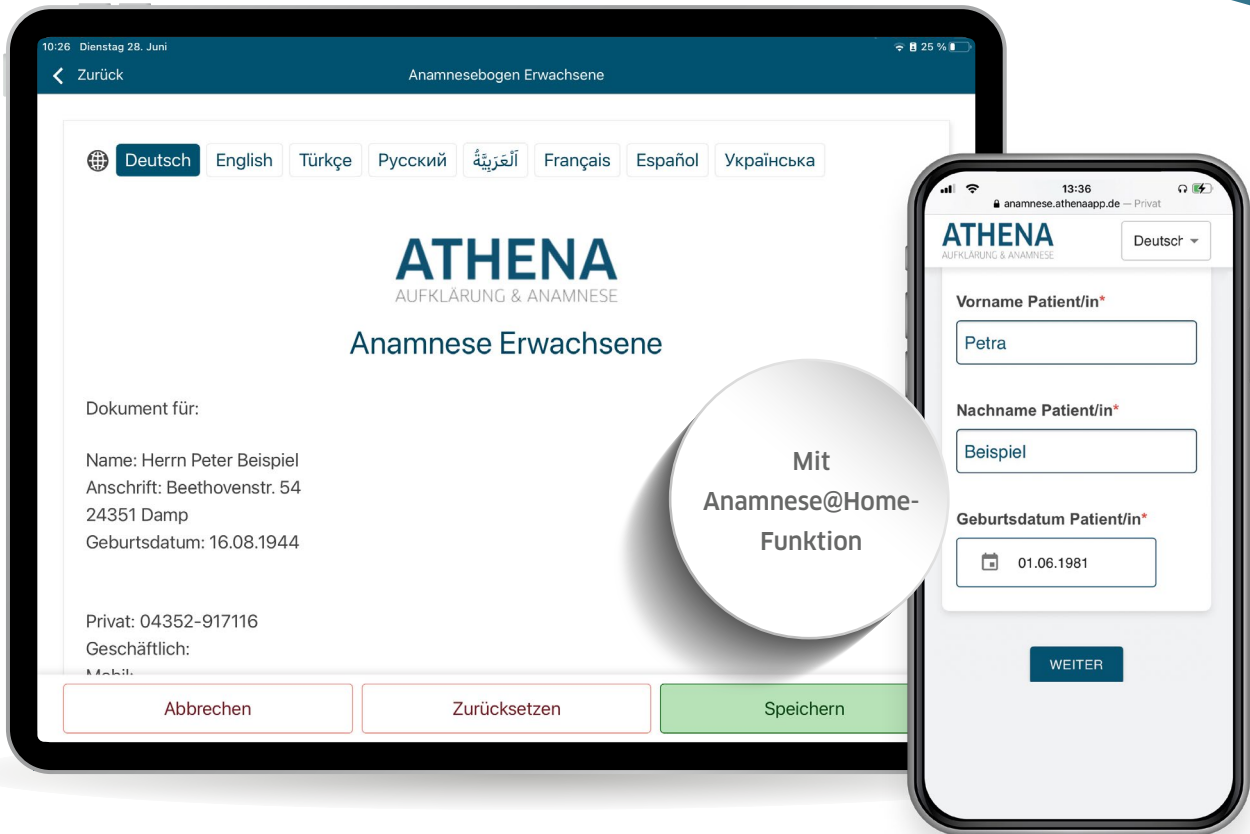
10:26 Dienstag 28. Juni
25 %
Zurück
Anamnesebogen Erwachsene

Deutsch English Türkçe Русский اَلْعَرَبِيَّةُ Français Español Українська

ATHENA
AUFKLÄRUNG & ANAMNESE

Anamnese Erwachsene

Dokument für:

Name: Herrn Peter Beispiel
Anschrift: Beethovenstr. 54
24351 Damp
Geburtsdatum: 16.08.1944

Privat: 04352-917116
Geschäftlich:
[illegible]

Abbrechen
Zurücksetzen
Speichern

Mit Anamnese@Home-Funktion

13:36
anamnese.athenaapp.de — Privat
ATHENA
AUFKLÄRUNG & ANAMNESE
Deutsch
Vorname Patient/in*
Petra
Nachname Patient/in*
Beispiel
Geburtsdatum Patient/in*
01.06.1981
WEITER